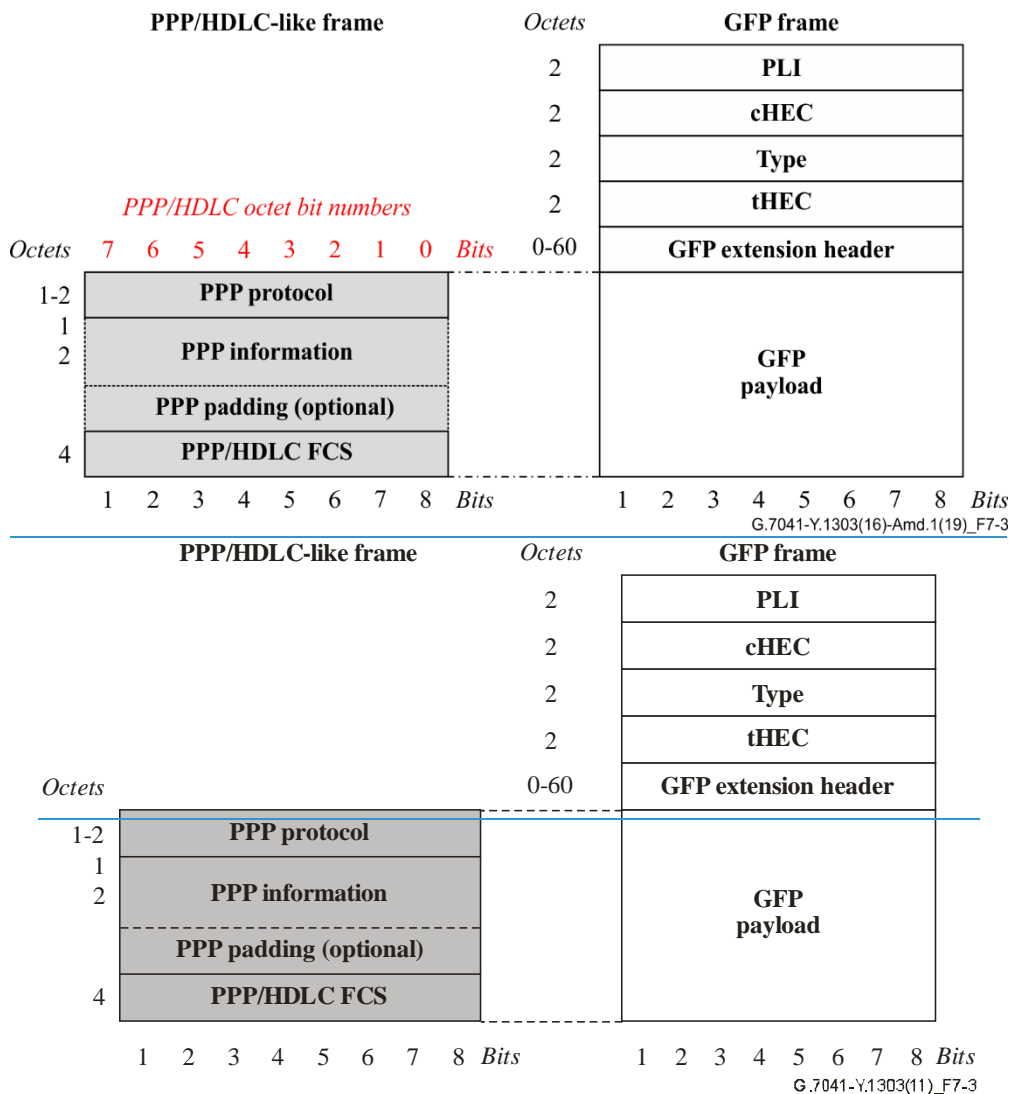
PPP/HDLC-like frame

Octets

GFP frame

| Octets | GFP frame |
|---|---|
| 2 | PLI |
| 2 | cHEC |
| 2 | Type |
| 2 | tHEC |
| 0-60 | GFP extension header |
| | GFP payload |

PPP/HDLC octet bit numbers

Octets 7 6 5 4 3 2 1 0 Bits

| Octets | PPP/HDLC-like frame |
|---|---|
| 1-2 | PPP protocol |
| 1 2 | PPP information |
| | PPP padding (optional) |
| 4 | PPP/HDLC FCS |

1 2 3 4 5 6 7 8 Bits

1 2 3 4 5 6 7 8 Bits

G.7041-Y.1303(16)-Amd.1(19)_F7-3

PPP/HDLC-like frame

Octets

GFP frame

| Octets | GFP frame |
|---|---|
| 2 | PLI |
| 2 | cHEC |
| 2 | Type |
| 2 | tHEC |
| 0-60 | GFP extension header |
| | GFP payload |

Octets

| Octets | PPP/HDLC-like frame |
|---|---|
| 1-2 | PPP protocol |
| 1 2 | PPP information |
| | PPP padding (optional) |
| 4 | PPP/HDLC FCS |

1 2 3 4 5 6 7 8 Bits

1 2 3 4 5 6 7 8 Bits

G.7041-Y.1303(11)_F7-3